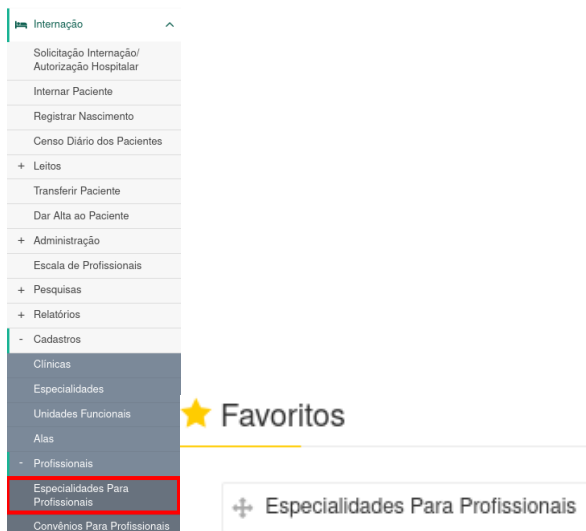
Internação

Solicitação Internação/ Autorização Hospitalar

Internar Paciente

Registrar Nascimento

Censo Diário dos Pacientes

+ Leitos

Transferir Paciente

Dar Alta ao Paciente

+ Administração

Escala de Profissionais

+ Pesquisas

+ Relatórios

- Cadastros

Clínicas

Especialidades

Unidades Funcionais

Alas

- Profissionais

Especialidades Para Profissionais

Convênios Para Profissionais

Favoritos

Especialidades Para Profissionais